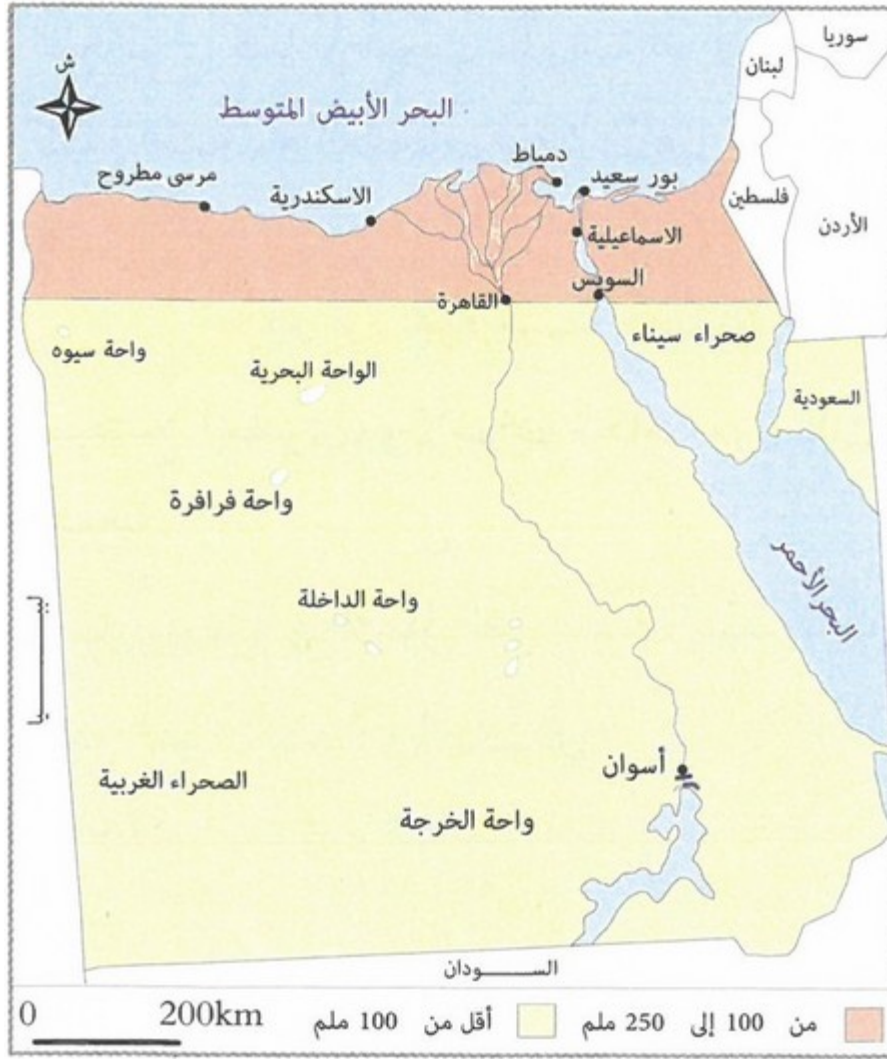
سوريا
لبنان
ش
البحر الأبيض المتوسط
دمياط
بور سعيد
مرسى مطروح
الاسكندرية
فلسطين
الأردن
الاسماعيلية
السويس
القاهرة
صحراء سيناء
واحة سيوه
الواحة البحرية
السعودية
واحة فرافرة
واحة الداخلة
البحر الأحمر
أسوان
الصحراء الغربية
واحة الخرجة
الســـــودان
0 200km
من 100 إلى 250 ملم
أقل من 100 ملم